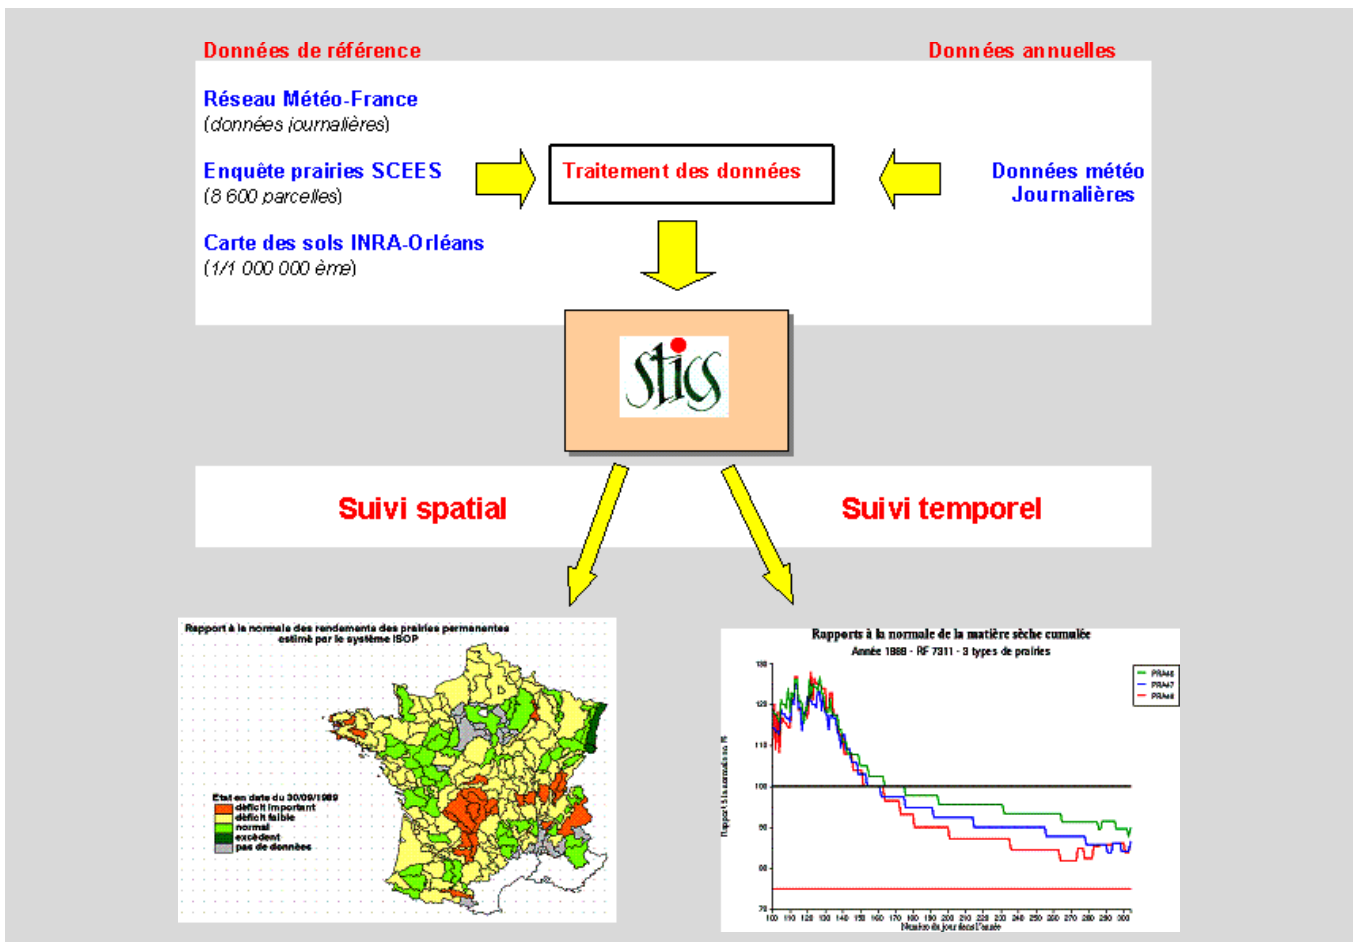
Données de référence

Données annuelles

Réseau Météo-France
(données journalières)

Enquête prairies SCEES
(8 600 parcelles)

Carte des sols INRA-Orléans
(1/1 000 000 ème)

Traitement des données

Données météo
Journalières

Stics

Suivi spatial

Suivi temporel

Rapport à la normale des rendements des prairies permanentes
estimé par le système ISOP

Etat en date du 30/09/1989
déficit important
déficit faible
normal
excédent
pas de données

Rapports à la normale de la matière sèche cumulée
Année 1989 - RF 7311 - 3 types de prairies

PRA46
PRA47
PRA48

Rapport à la normale en %

130
120
110
100
90
80
70

100 110 120 130 140 150 160 170 180 190 200 210 220 230 240 250 260 270 280 290 300
Numéro du jour dans l'année